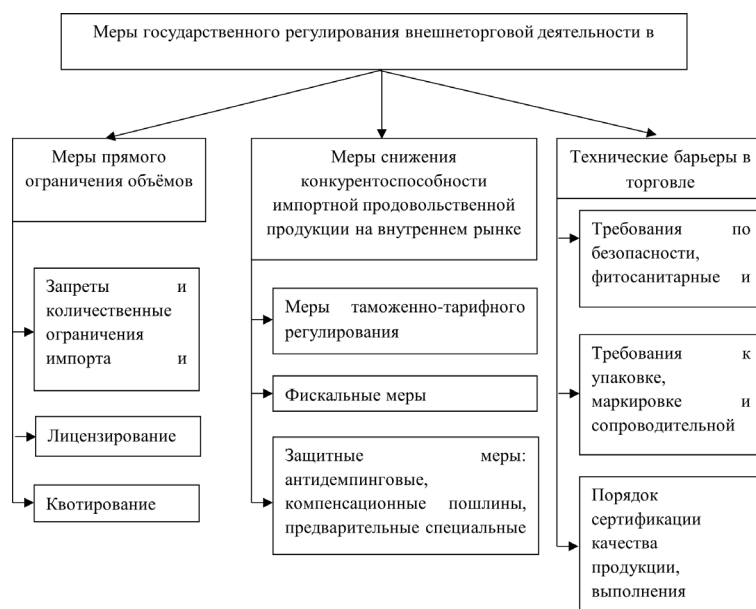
Меры государственного регулирования внешнеторговой деятельности в

Меры прямого ограничения объёмов

Запреты и количественные ограничения импорта и

Лицензирование

Квотирование

Меры снижения конкурентоспособности импортной продовольственной продукции на внутреннем рынке

Меры таможенно-тарифного регулирования

Фискальные меры

Защитные меры: антидемпинговые, компенсационные пошлины, предварительные специальные

Технические барьеры в торговле

Требования по безопасности, фитосанитарные и

Требования к упаковке, маркировке и сопроводительной

Порядок сертификации качества продукции, выполнения